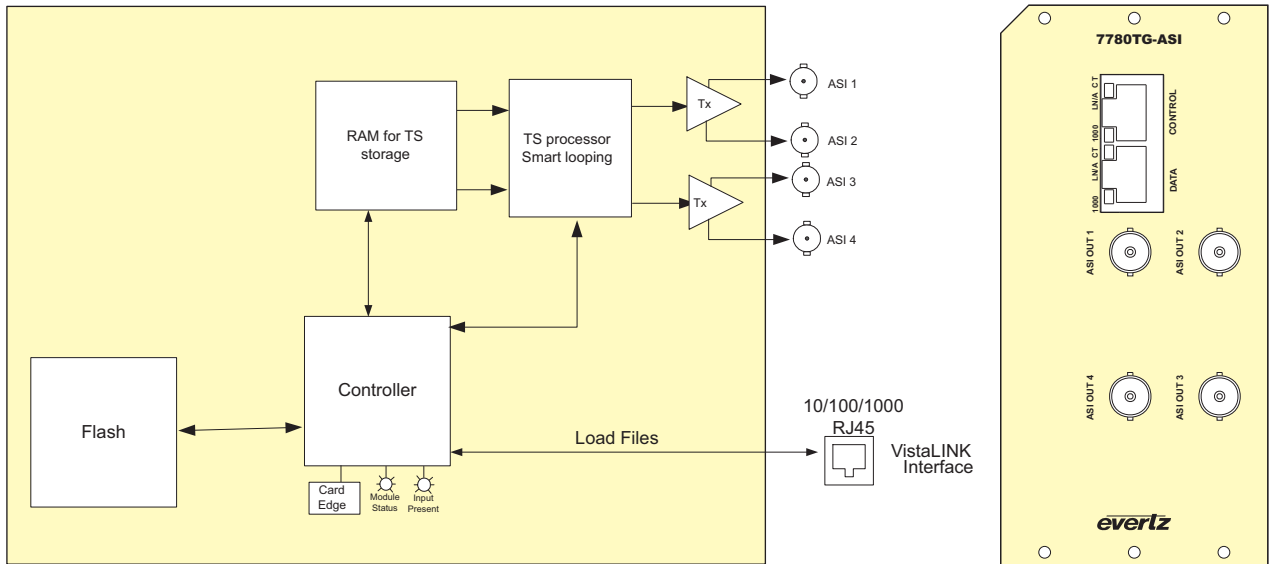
RAM for TS storage

TS processor Smart looping

Tx

Tx

ASI 1

ASI 2

ASI 3

ASI 4

Flash

Controller

Card Edge

Module Status

Input Present

Load Files

10/100/1000

RJ45

VistaLINK Interface

7780TG-ASI

LN/A CT

1000

CONTROL

LN/A CT

1000

DATA

ASI OUT 1

ASI OUT 2

ASI OUT 4

ASI OUT 3

evertz